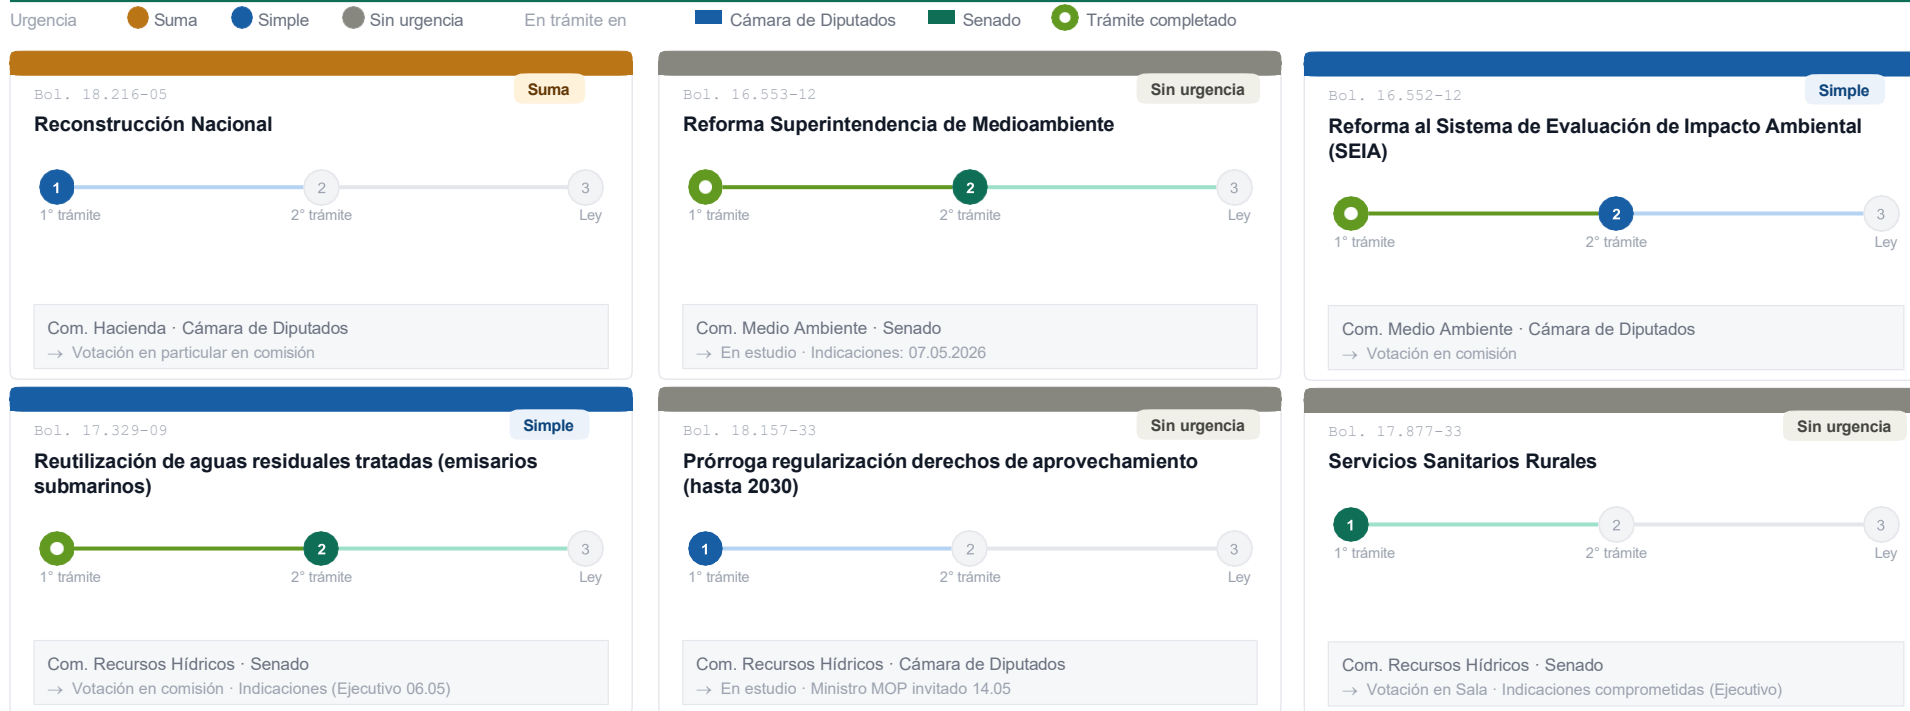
Urgencia Suma Simple Sin urgencia En trámite en Cámara de Diputados Senado Trámite completado

Bol. 18.216-05
Suma
Reconstrucción Nacional
1 2 3
1° trámite 2° trámite Ley
Com. Hacienda · Cámara de Diputados
→ Votación en particular en comisión

Bol. 16.553-12
Sin urgencia
Reforma Superintendencia de Medioambiente
2 3
1° trámite 2° trámite Ley
Com. Medio Ambiente · Senado
→ En estudio · Indicaciones: 07.05.2026

Bol. 16.552-12
Simple
Reforma al Sistema de Evaluación de Impacto Ambiental (SEIA)
2 3
1° trámite 2° trámite Ley
Com. Medio Ambiente · Cámara de Diputados
→ Votación en comisión

Bol. 17.329-09
Simple
Reutilización de aguas residuales tratadas (emisarios submarinos)
2 3
1° trámite 2° trámite Ley
Com. Recursos Hídricos · Senado
→ Votación en comisión · Indicaciones (Ejecutivo 06.05)

Bol. 18.157-33
Sin urgencia
Prórroga regularización derechos de aprovechamiento (hasta 2030)
1 2 3
1° trámite 2° trámite Ley
Com. Recursos Hídricos · Cámara de Diputados
→ En estudio · Ministro MOP invitado 14.05

Bol. 17.877-33
Sin urgencia
Servicios Sanitarios Rurales
1 2 3
1° trámite 2° trámite Ley
Com. Recursos Hídricos · Senado
→ Votación en Sala · Indicaciones comprometidas (Ejecutivo)